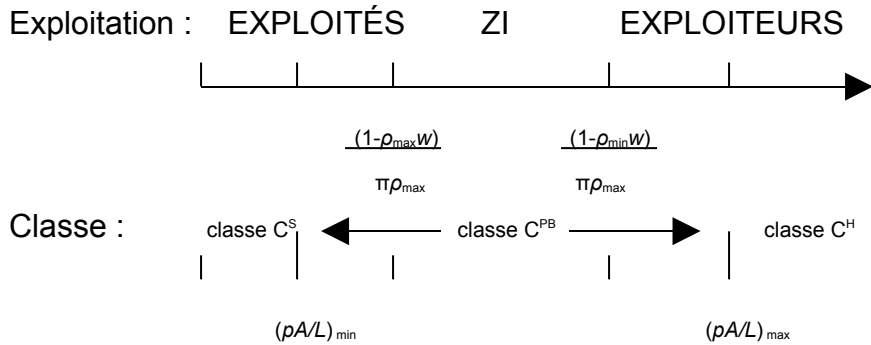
Exploitation : EXPLOITÉS ZI EXPLOITEURS

$\frac{(1-\rho_{\max}w)}{\pi\rho_{\max}}$ $\frac{(1-\rho_{\min}w)}{\pi\rho_{\max}}$

Classe : classe $C^S$ classe $C^{PB}$ classe $C^H$

$(pA/L)_{\min}$ $(pA/L)_{\max}$